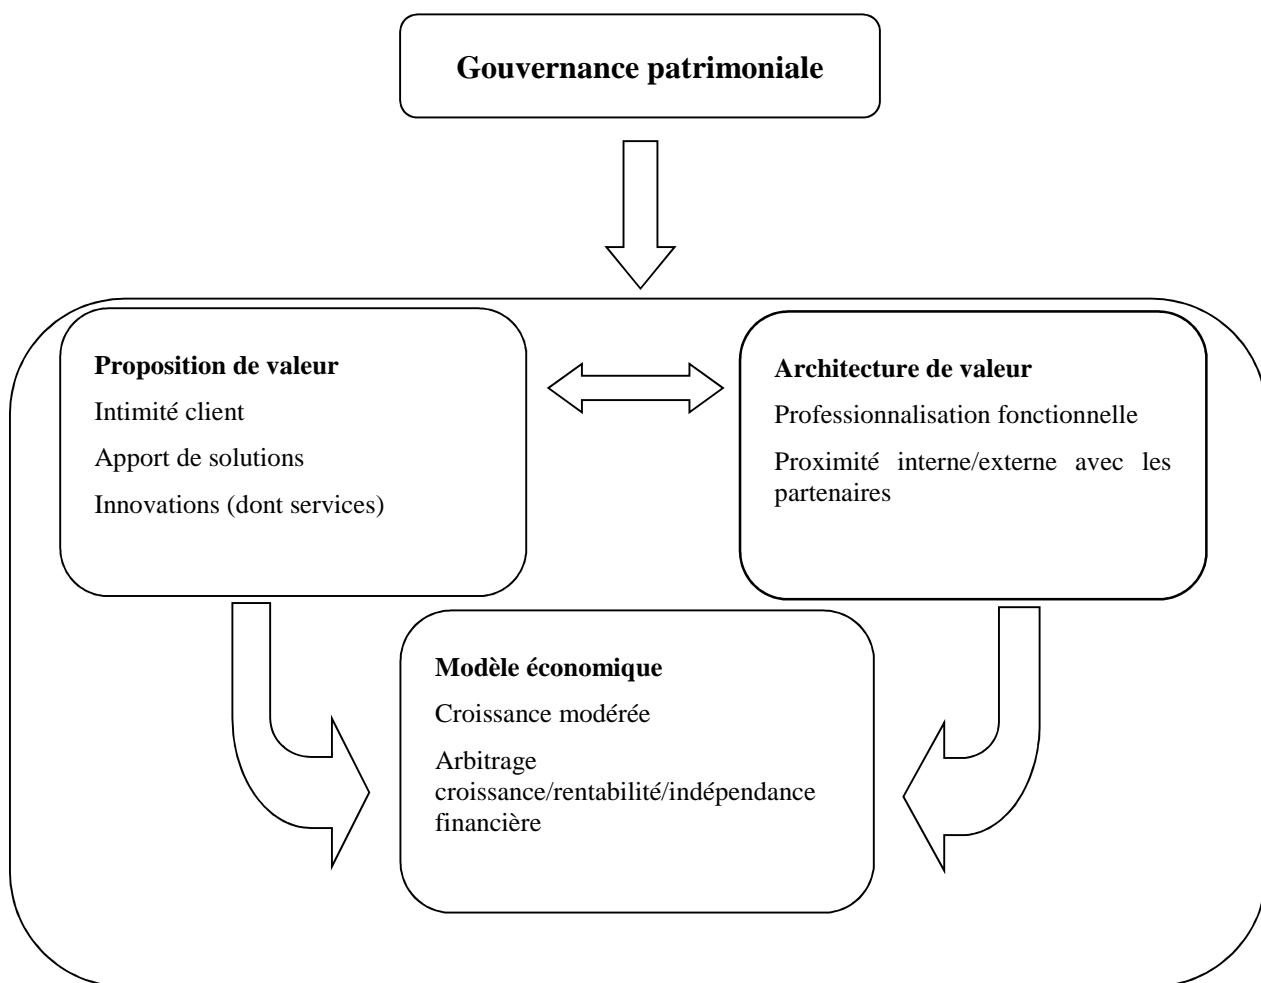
Gouvernance patrimoniale

Proposition de valeur

Intimité client

Apport de solutions

Innovations (dont services)

Architecture de valeur

Professionnalisation fonctionnelle

Proximité interne/externe avec les partenaires

Modèle économique

Croissance modérée

Arbitrage croissance/rentabilité/indépendance financière